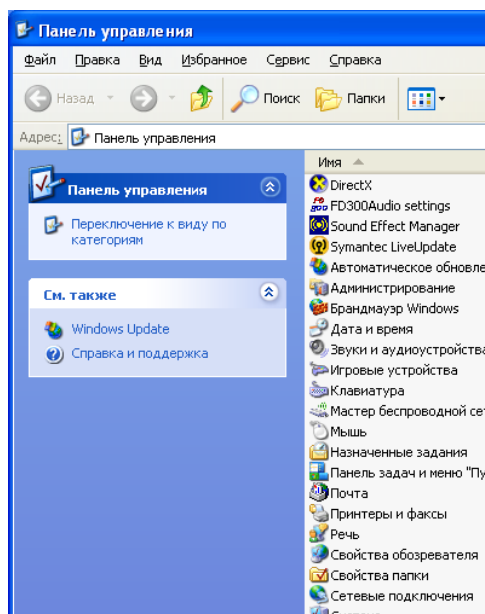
Панель управления

Файл Правка Вид Избранное Сервис Справка

Назад Поиск Папки

Адрес: Панель управления

Панель управления

Переключение к виду по категориям

См. также

Windows Update

Справка и поддержка

Имя

DirectX
FD300Audio settings
Sound Effect Manager
Symantec LiveUpdate
Автоматическое обновле
Администрирование
Брандмауэр Windows
Дата и время
Звуки и аудиоустройства
Игровые устройства
Клавиатура
Мастер беспроводной се
Мышь
Назначенные задания
Панель задач и меню "Пу
Почта
Принтеры и факсы
Речь
Свойства обозревателя
Свойства папки
Сетевые подключения